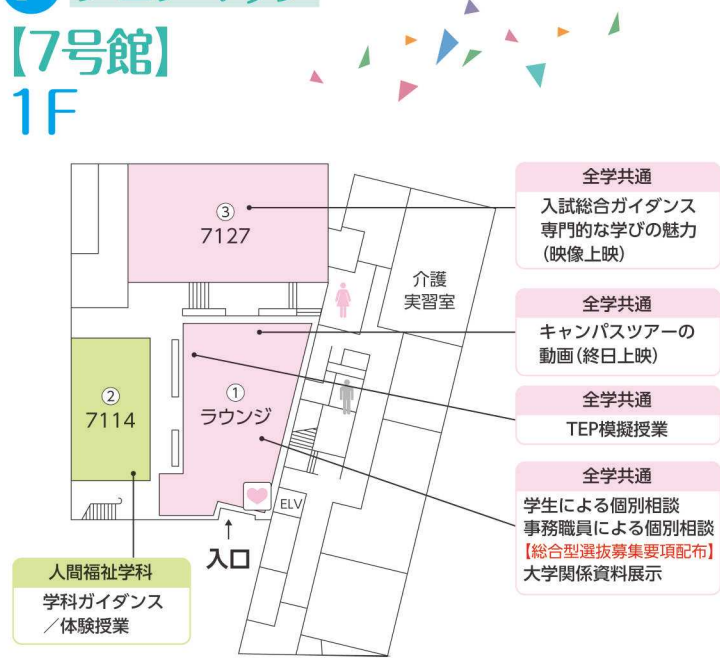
【7号館】
1F

③
7127

介護
実習室

②
7114

①
ラウンジ

ELV

入口

全学共通
入試総合ガイダンス
専門的な学びの魅力
(映像上映)

全学共通
キャンパスツアーの
動画(終日上映)

全学共通
TEP模擬授業

全学共通
学生による個別相談
事務職員による個別相談
【総合型選抜募集要項配布】
大学関係資料展示

人間福祉学科
学科ガイダンス
/体験授業